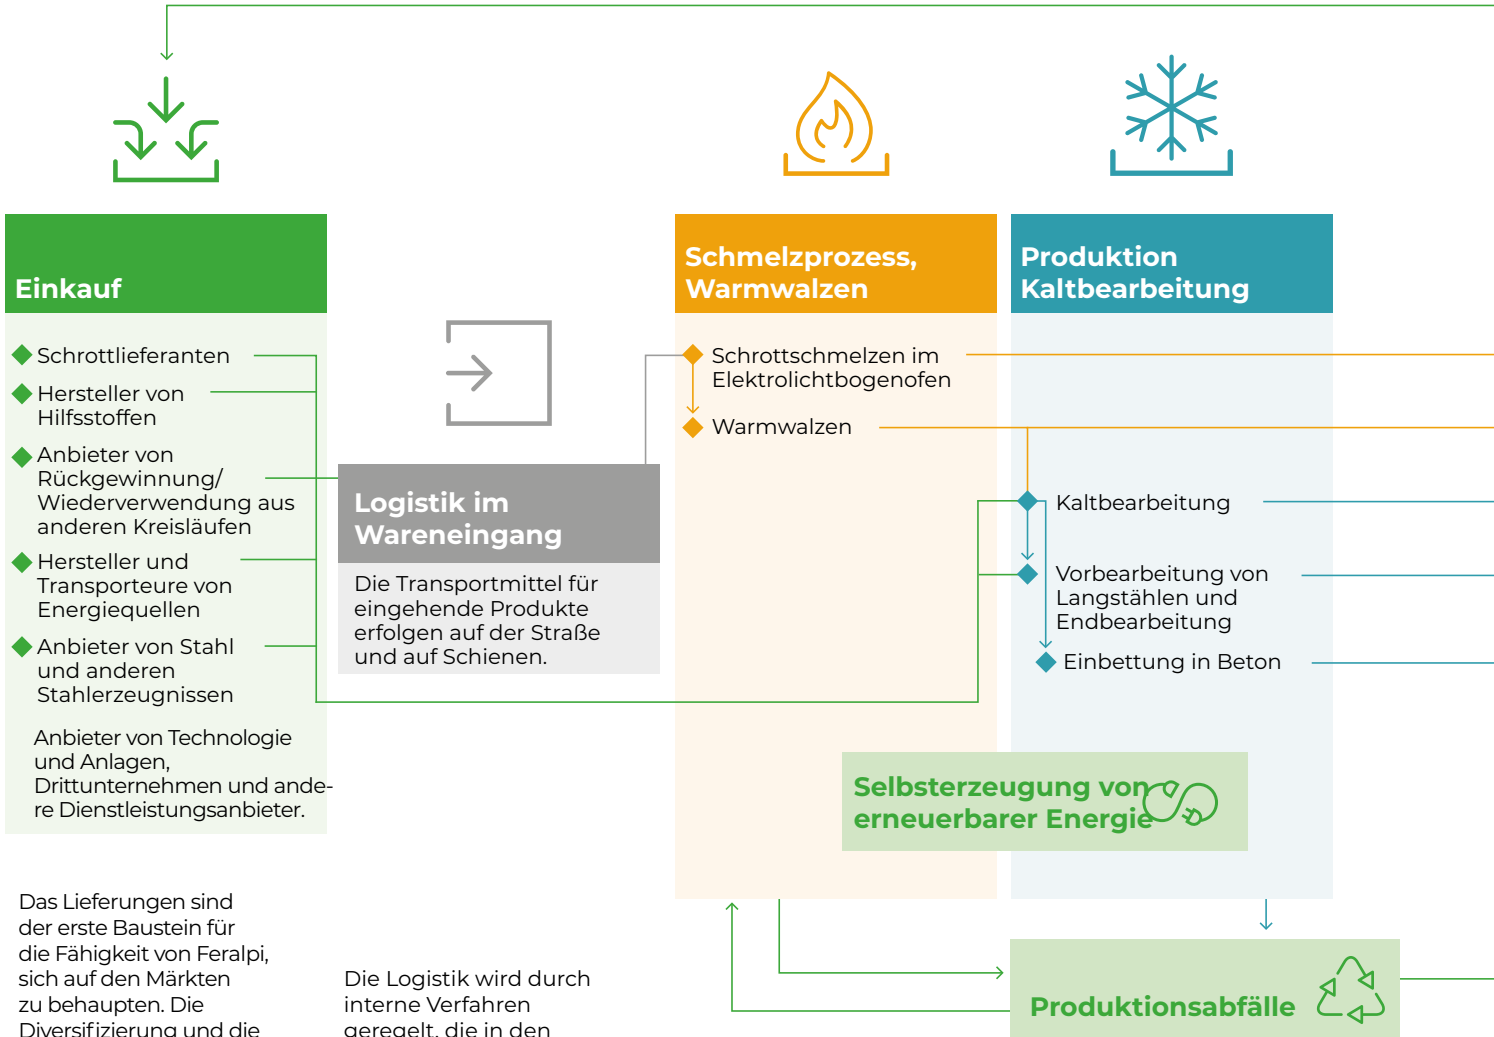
Einkauf

Schrottlieferanten

Hersteller von Hilfsstoffen

Anbieter von Rückgewinnung/ Wiederverwendung aus anderen Kreisläufen

Hersteller und Transporteure von Energiequellen

Anbieter von Stahl und anderen Stahlerzeugnissen

Anbieter von Technologie und Anlagen, Drittunternehmen und andere Dienstleistungsanbieter.

Logistik im Wareneingang

Die Transportmittel für eingehende Produkte erfolgen auf der Straße und auf Schienen.

Schmelzprozess, Warmwalzen

Schrottschmelzen im Elektrolichtbogenofen

Warmwalzen

Produktion Kaltbearbeitung

Kaltbearbeitung

Vorbearbeitung von Langstählen und Endbearbeitung

Einbettung in Beton

Selbsterzeugung von erneuerbarer Energie

Produktionsabfälle

Das Lieferungen sind der erste Baustein für die Fähigkeit von Feralpi, sich auf den Märkten zu behaupten. Die Diversifizierung und die

Die Logistik wird durch interne Verfahren geregelt, die in den